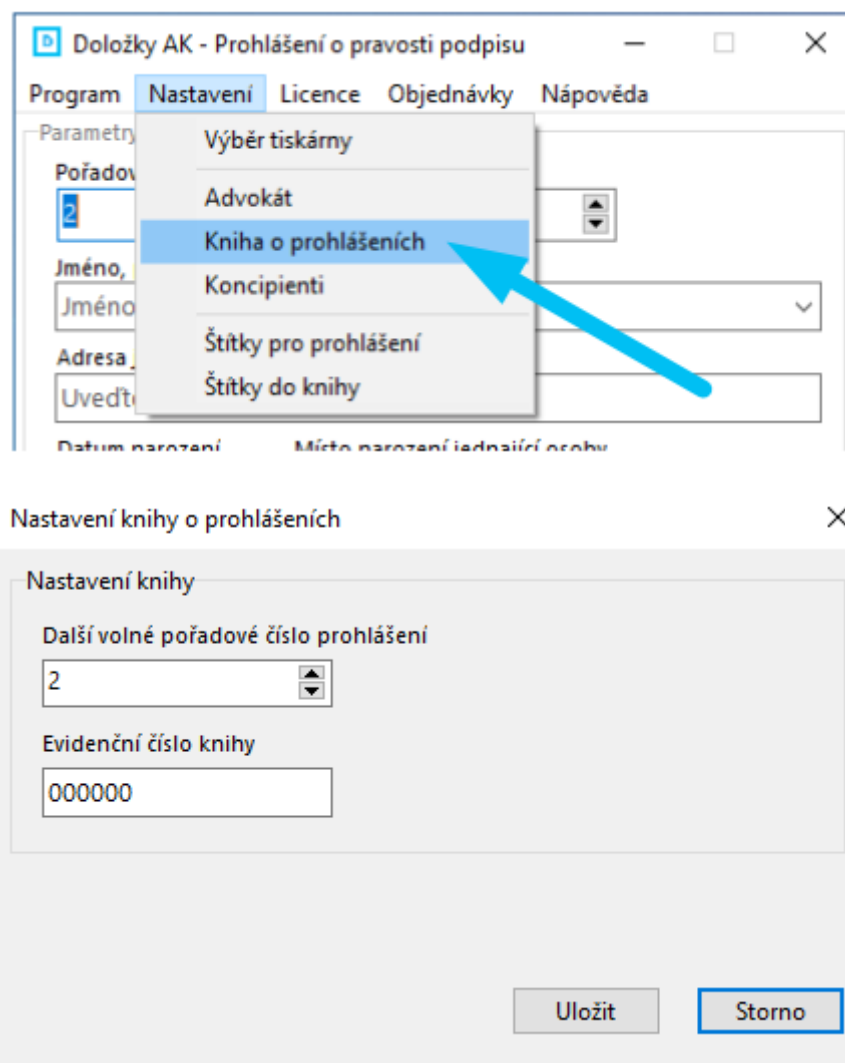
Doložky AK - Prohlášení o pravosti podpisu

Program Nastavení Licence Objednávky Nápověda

Parametry

Pořadov

2

Jméno,

Jméno

Adresa

Uveďte

Datum narození Místo narození jednající osoby

Výběr tiskárny

Advokát

Kniha o prohlášeních

Koncipienti

Štítky pro prohlášení

Štítky do knihy

Nastavení knihy o prohlášeních

Nastavení knihy

Další volné pořadové číslo prohlášení

2

Evidenční číslo knihy

000000

Uložit

Storno